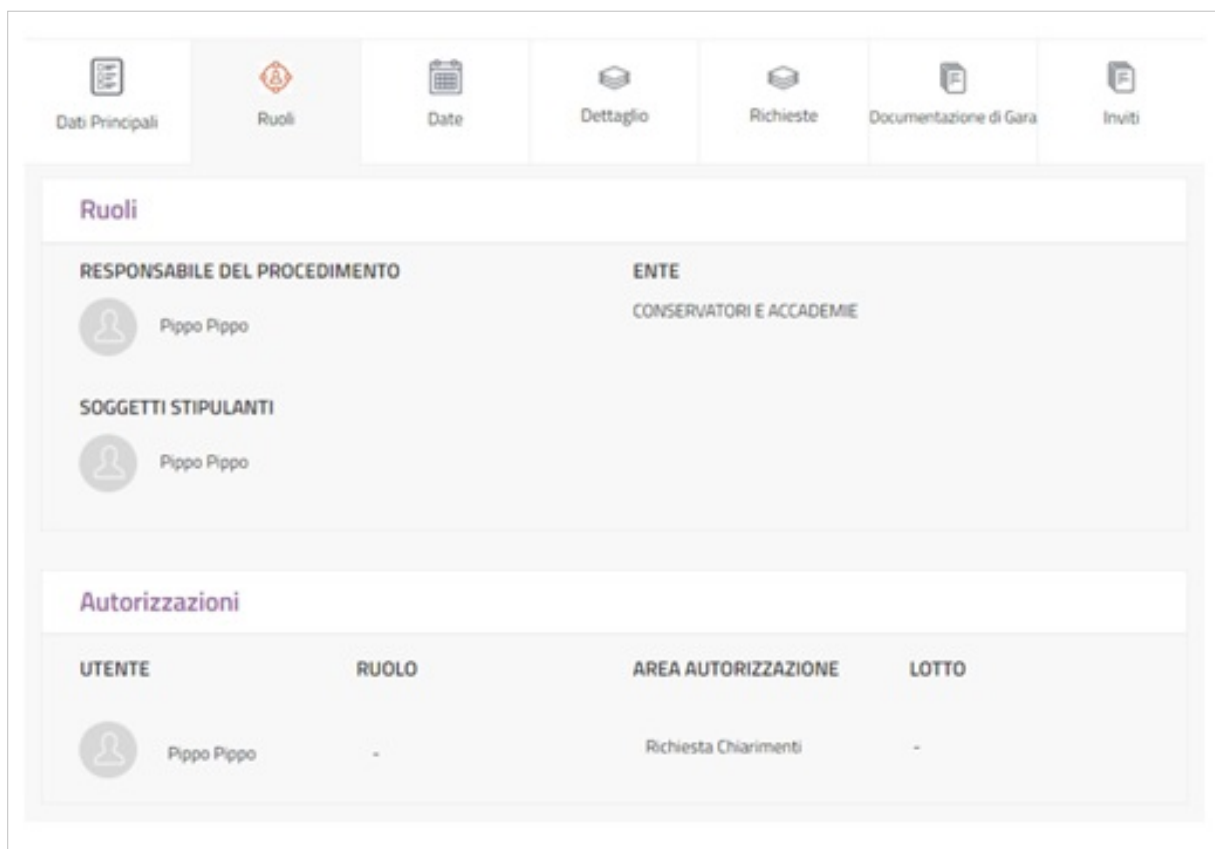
Dati Principali Ruoli Date Dettaglio Richieste Documentazione di Gara Inviti

Ruoli

RESPONSABILE DEL PROCEDIMENTO

Pippo Pippo

ENTE

CONSERVATORI E ACCADEMIE

SOGGETTI STIPULANTI

Pippo Pippo

Autorizzazioni

| UTENTE | RUOLO | AREA AUTORIZZAZIONE | LOTTO |
|---|---|---|---|
| Pippo Pippo | - | Richiesta Chiarimenti | - |